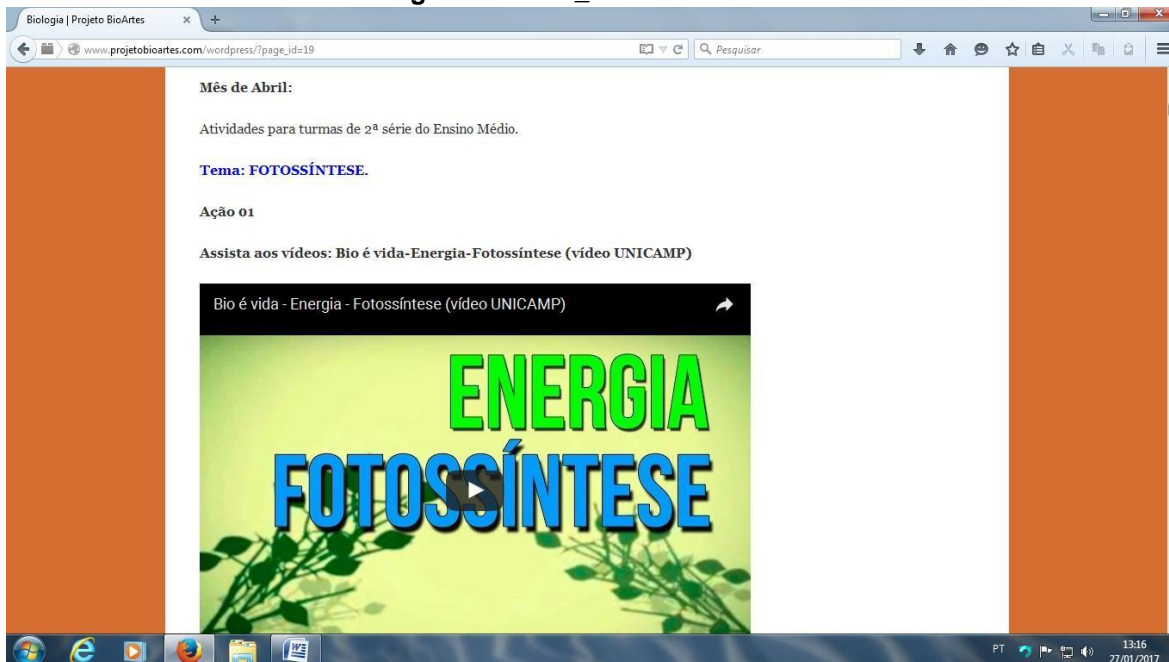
Biologia | Projeto BioArtes

www.projetobioartes.com/wordpress/?page_id=19

Pesquisar

Mês de Abril:

Atividades para turmas de 2ª série do Ensino Médio.

Tema: FOTOSSÍNTESE.

Ação 01

Assista aos vídeos: Bio é vida-Energia-Fotossíntese (vídeo UNICAMP)

Bio é vida - Energia - Fotossíntese (vídeo UNICAMP)

ENERGIA

FOTOSSÍNTESE

PT

13:16
27/01/2017